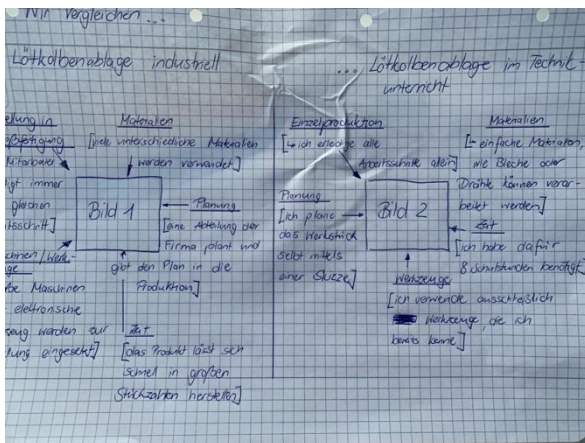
Wir vergleichen ...

Lötkolbenablage industriell

... Lötkolbenablage im Technikunterricht

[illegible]eilung in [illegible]igfertigung
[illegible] Mitarbeiter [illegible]ht immer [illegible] gleichen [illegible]itsschritt]

Materialien
[viele unterschiedliche Materialien werden verwendet]

Bild 1

Planung
[eine Abteilung der Firma plant und gibt den Plan in die Produktion]

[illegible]chinen / Werk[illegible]ge
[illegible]be Maschinen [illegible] elektronische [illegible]zeug werden zur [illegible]llung eingesetzt]

Zeit
[das Produkt lässt sich schnell in großen Stückzahlen herstellen]

Einzelproduktion
[ich erledige alle Arbeitsschritte allein]

Materialien
[einfache Materialien, wie Bleche oder Drähte können verarbeitet werden]

Planung
[ich plane das Werkstück selbst mittels einer Skizze]

Bild 2

Zeit
[ich habe dafür 8 Schulstunden benötigt]

Werkzeuge
[ich verwende ausschließlich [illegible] Werkzeuge, die ich bereits kenne]